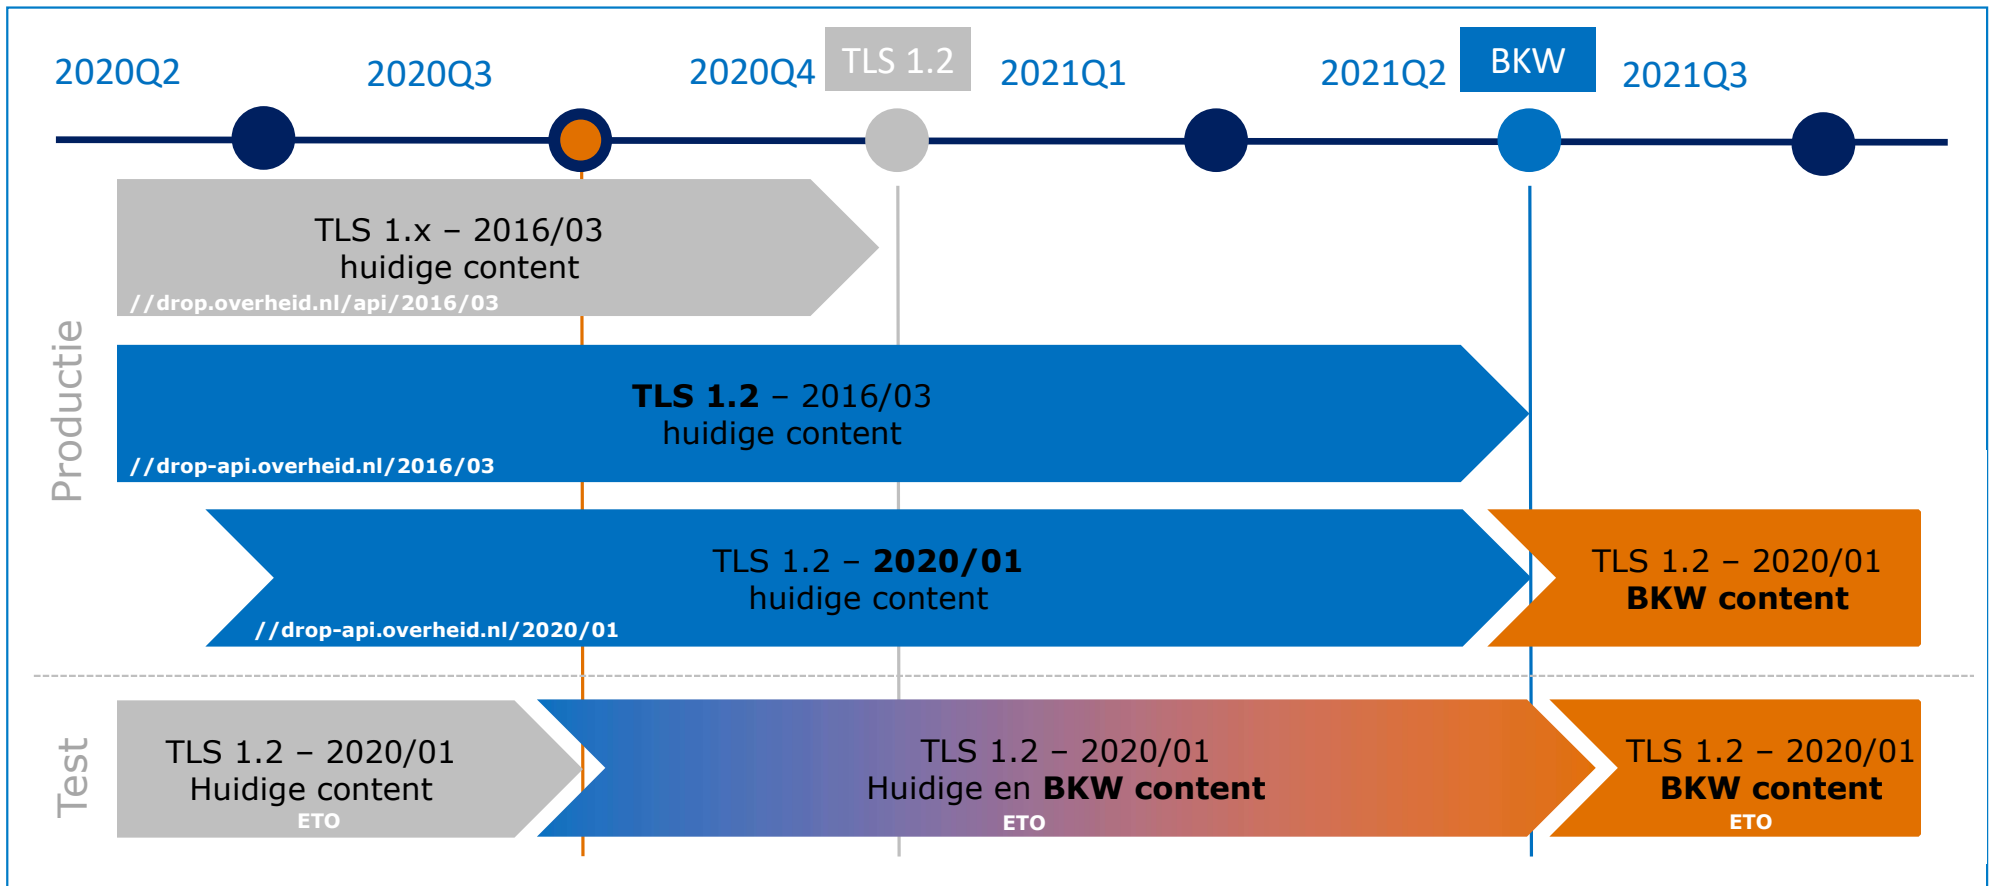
2020Q2 2020Q3 2020Q4 TLS 1.2 2021Q1 2021Q2 BKW 2021Q3

Productie

TLS 1.x – 2016/03
huidige content
//drop.overheid.nl/api/2016/03

**TLS 1.2** – 2016/03
huidige content
//drop-api.overheid.nl/2016/03

TLS 1.2 – **2020/01**
huidige content
//drop-api.overheid.nl/2020/01

TLS 1.2 – 2020/01
**BKW content**

Test

TLS 1.2 – 2020/01
Huidige content
ETO

TLS 1.2 – 2020/01
Huidige en **BKW content**
ETO

TLS 1.2 – 2020/01
**BKW content**
ETO